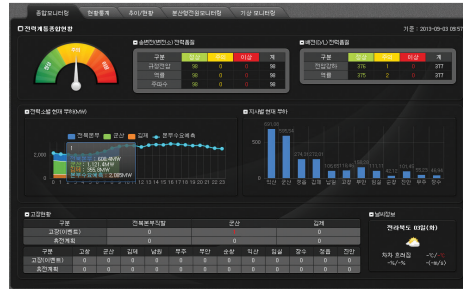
종합모니터링 | 현황통계 | 추이/현황 | 분산형전원모니터링 | 기상 모니터링

전력계통종합현황

기준 : 2013-09-03 09:57

송변전(변전소) 전력흐름

| 구분 | 정상 | 경고 | 이상 | 계 |
|---|---|---|---|---|
| 구역전압 | 98 | 0 | 0 | 98 |
| 역률 | 98 | 0 | 0 | 98 |
| 주파수 | 98 | 0 | 0 | 98 |

배전(D/L) 전력흐름

| 구분 | 정상 | 경고 | 이상 | 계 |
|---|---|---|---|---|
| 전압변동 | 376 | 1 | 0 | 377 |
| 역률 | 375 | 2 | 0 | 377 |

전력소비 현재 추이(MW)

전체본부 | 군산 | 김제 | 본부수요예측

2,000

1,000

0

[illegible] 608.4MW
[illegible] 1,121.4MW
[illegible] 355.0MW

12 13 14 15 16 17 18 19 20 21 22 23

지사별 현재 부하

전북 군산 전주 김제 남원 고창 부안 정읍 순창 진안 무주 장수

고장현황

| 구분 | 전북본부직할 | 군산 | 김제 |
|---|---|---|---|
| 고장(이벤트) | 0 | 0 | 0 |
| 초연계획 | 0 | 0 | 0 |

| 구분 | 고창 | 군산 | 김제 | 남원 | 무주 | 부안 | 순창 | 익산 | 임실 | 장수 | 정읍 | 진안 |
|---|---|---|---|---|---|---|---|---|---|---|---|---|
| 고장(이벤트) | 0 | 0 | 0 | 0 | 0 | 0 | 0 | 0 | 0 | 0 | 0 | 0 |
| 초연계획 | 0 | 0 | 0 | 0 | 0 | 0 | 0 | 0 | 0 | 0 | 0 | 0 |

날씨정보

전라북도 03일(화)

차차 흐려짐

-%/-%

-℃/-℃

-(m/s)